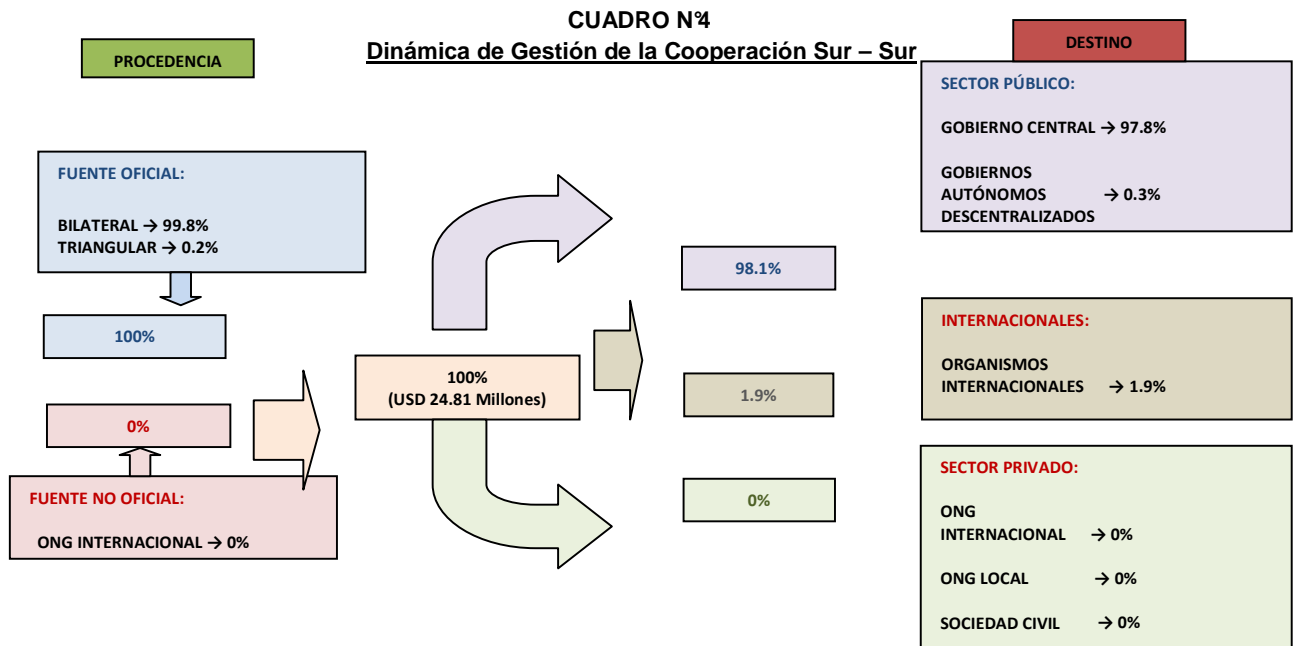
CUADRO N°4
Dinámica de Gestión de la Cooperación Sur – Sur

PROCEDENCIA

FUENTE OFICIAL:

BILATERAL → 99.8%
TRIANGULAR → 0.2%

100%

0%

FUENTE NO OFICIAL:

ONG INTERNACIONAL → 0%

100%
(USD 24.81 Millones)

98.1%

1.9%

0%

DESTINO

SECTOR PÚBLICO:

GOBIERNO CENTRAL → 97.8%

GOBIERNOS AUTÓNOMOS DESCENTRALIZADOS → 0.3%

INTERNACIONALES:

ORGANISMOS INTERNACIONALES → 1.9%

SECTOR PRIVADO:

ONG INTERNACIONAL → 0%

ONG LOCAL → 0%

SOCIEDAD CIVIL → 0%